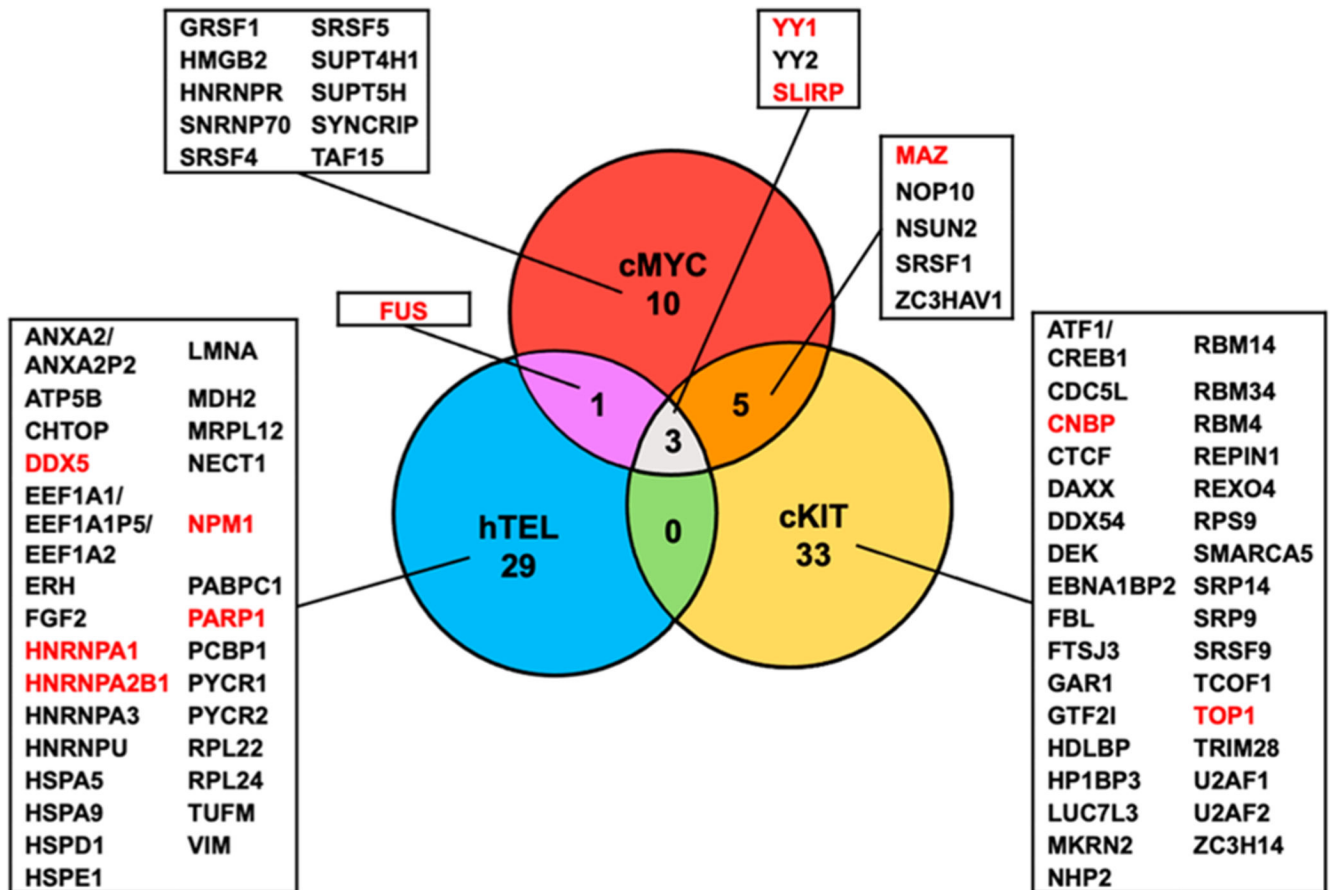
GRSF1 SRSF5
HMGB2 SUPT4H1
HNRNPR SUPT5H
SNRNP70 SYNCRIP
SRSF4 TAF15

YY1
YY2
SLIRP

MAZ
NOP10
NSUN2
SRSF1
ZC3HAV1

cMYC
10

FUS

1

3

5

0

hTEL
29

cKIT
33

ANXA2/ ANXA2P2 LMNA
ATP5B MDH2
CHTOP MRPL12
DDX5 NECT1
EEF1A1/ EEF1A1P5/ EEF1A2 NPM1
ERH PABPC1
FGF2 PARP1
HNRNPA1 PCBP1
HNRNPA2B1 PYCR1
HNRNPA3 PYCR2
HNRNPU RPL22
HSPA5 RPL24
HSPA9 TUFM
HSPD1 VIM
HSPE1

ATF1/ CREB1 RBM14
CDC5L RBM34
CNBP RBM4
CTCF REPIN1
DAXX REXO4
DDX54 RPS9
DEK SMARCA5
EBNA1BP2 SRP14
FBL SRP9
FTSJ3 SRSF9
GAR1 TCOF1
GTF2I TOP1
HDLBP TRIM28
HP1BP3 U2AF1
LUC7L3 U2AF2
MKRN2 ZC3H14
NHP2